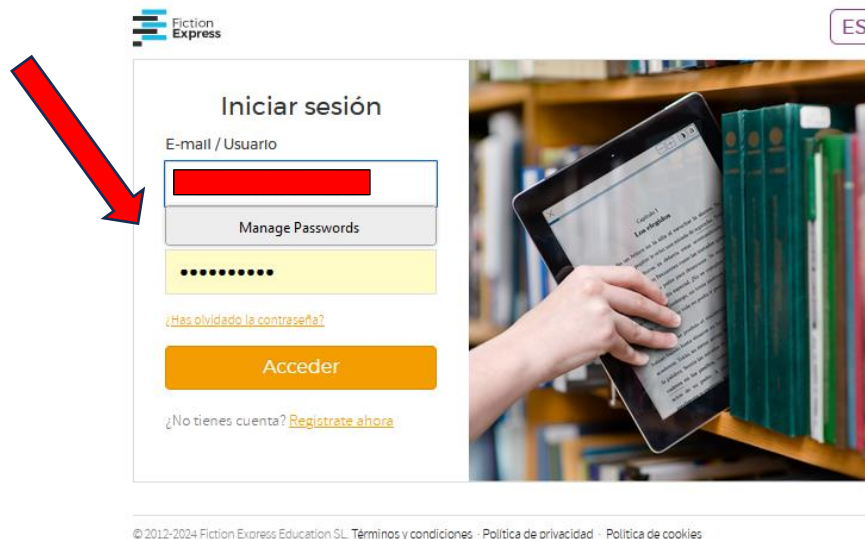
Fiction Express

ES

Iniciar sesión

E-mail / Usuario

Manage Passwords

••••••••••

¿Has olvidado la contraseña?

Acceder

¿No tienes cuenta? Regístrate ahora

Capítulo 1
Los elegidos

© 2012-2024 Fiction Express Education SL. Términos y condiciones · Política de privacidad · Política de cookies